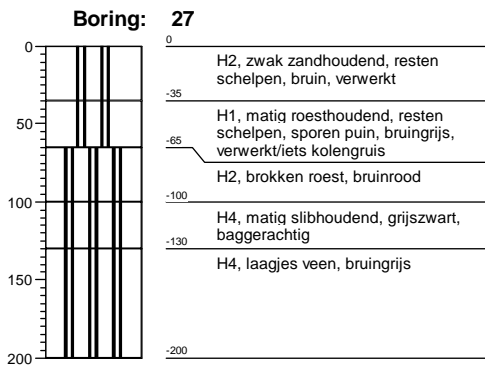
Boring: 27

0
50
100
150
200

0
H2, zwak zandhoudend, resten schelpen, bruin, verwerkt
-35
H1, matig roesthoudend, resten schelpen, sporen puin, bruingrijs, verwerkt/iets kolengruis
-65
H2, brokken roest, bruinrood
-100
H4, matig slibhoudend, grijszwart, baggerachtig
-130
H4, laagjes veen, bruingrijs
-200